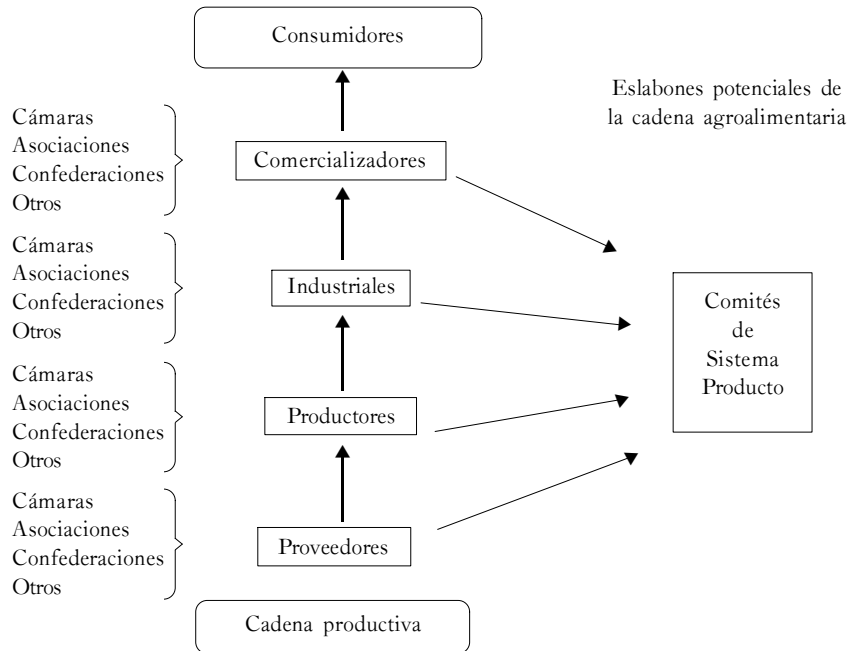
Consumidores

Eslabones potenciales de la cadena agroalimentaria

Cámaras
Asociaciones
Confederaciones
Otros

Comercializadores

Cámaras
Asociaciones
Confederaciones
Otros

Industriales

Comités de Sistema Producto

Cámaras
Asociaciones
Confederaciones
Otros

Productores

Cámaras
Asociaciones
Confederaciones
Otros

Proveedores

Cadena productiva